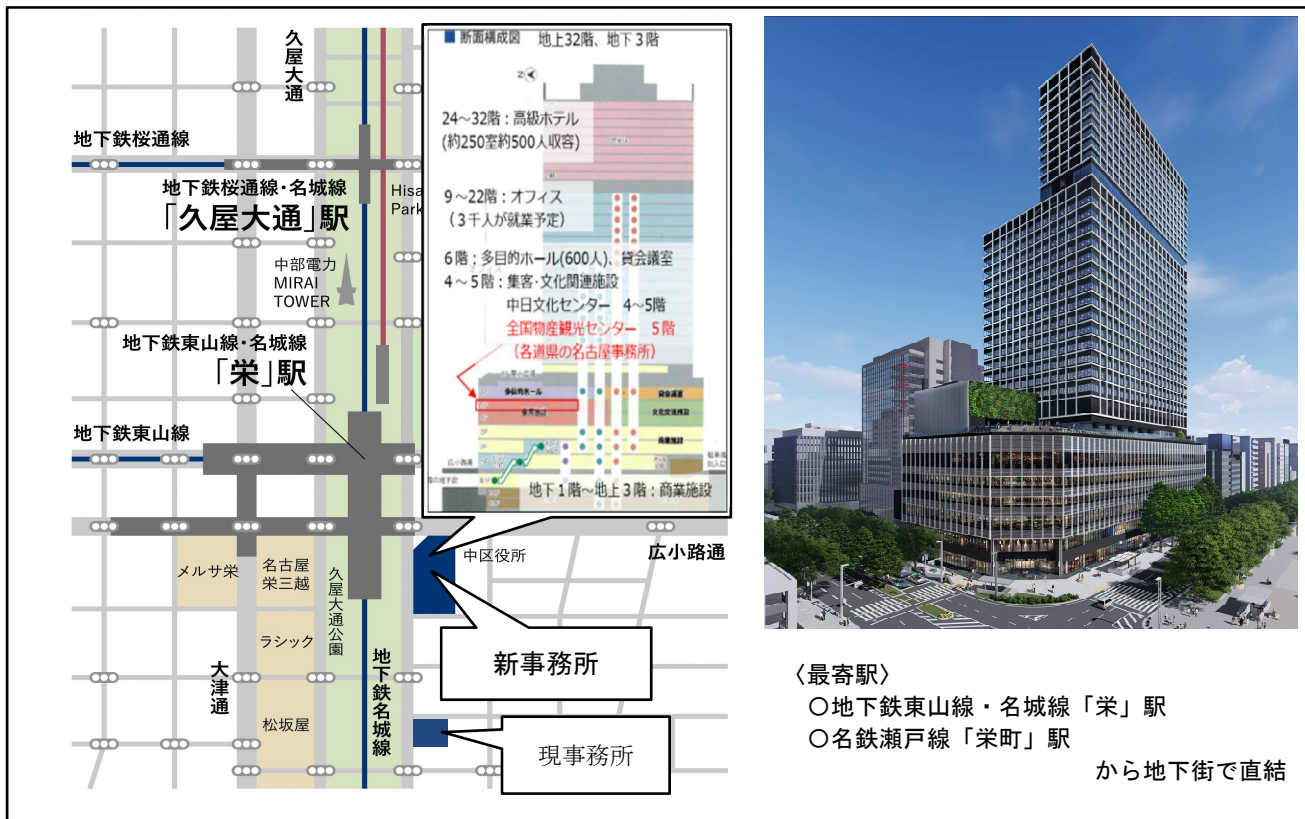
久屋大通

地下鉄桜通線

地下鉄桜通線・名城線
「久屋大通」駅

Hisa Park

中部電力
MIRAI
TOWER

地下鉄東山線・名城線
「栄」駅

地下鉄東山線

メルサ栄

名古屋栄三越

久屋大通公園

ラシック

大津通

松坂屋

地下鉄名城線

中区役所

広小路通

新事務所

現事務所

■ 断面構成図　地上32階、地下3階

24～32階：高級ホテル
(約250室約500人収容)

9～22階：オフィス
（3千人が就業予定）

6階：多目的ホール(600人)、貸会議室
4～5階：集客・文化関連施設
中日文化センター　4～5階
全国物産観光センター　5階
（各道県の名古屋事務所）

地下1階～地上3階：商業施設

〈最寄駅〉
〇地下鉄東山線・名城線「栄」駅
〇名鉄瀬戸線「栄町」駅
から地下街で直結